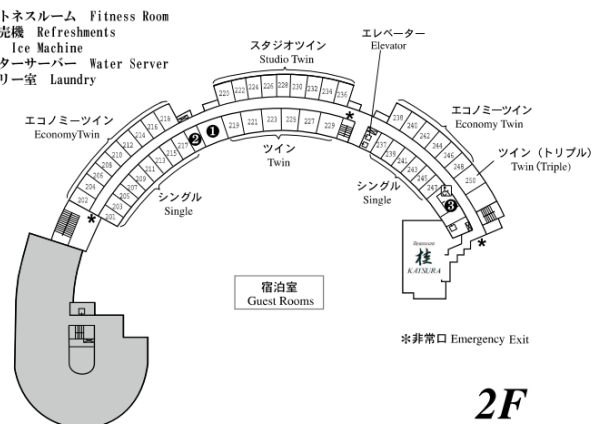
トネスルーム Fitness Room
売機 Refreshments
Ice Machine
ターサーバー Water Server
リー室 Laundry

スタジオツイン
Studio Twin

エレベーター
Elevator

223 222 224 226 228 230 232 234 236

エコノミーツイン
EconomyTwin

218 216 214 212 210 208 206 204 202

219 221 223 225 227 229

217 215 213 211 209 207 205 203 201

❶ ❷

ツイン
Twin

シングル
Single

エコノミーツイン
Economy Twin

238 240 242 244 246 248 250

237 239 241 243 245 247

ツイン（トリプル）
Twin (Triple)

シングル
Single

❸

Restaurant
桂
KATSURA

宿泊室
Guest Rooms

*非常口 Emergency Exit

2F